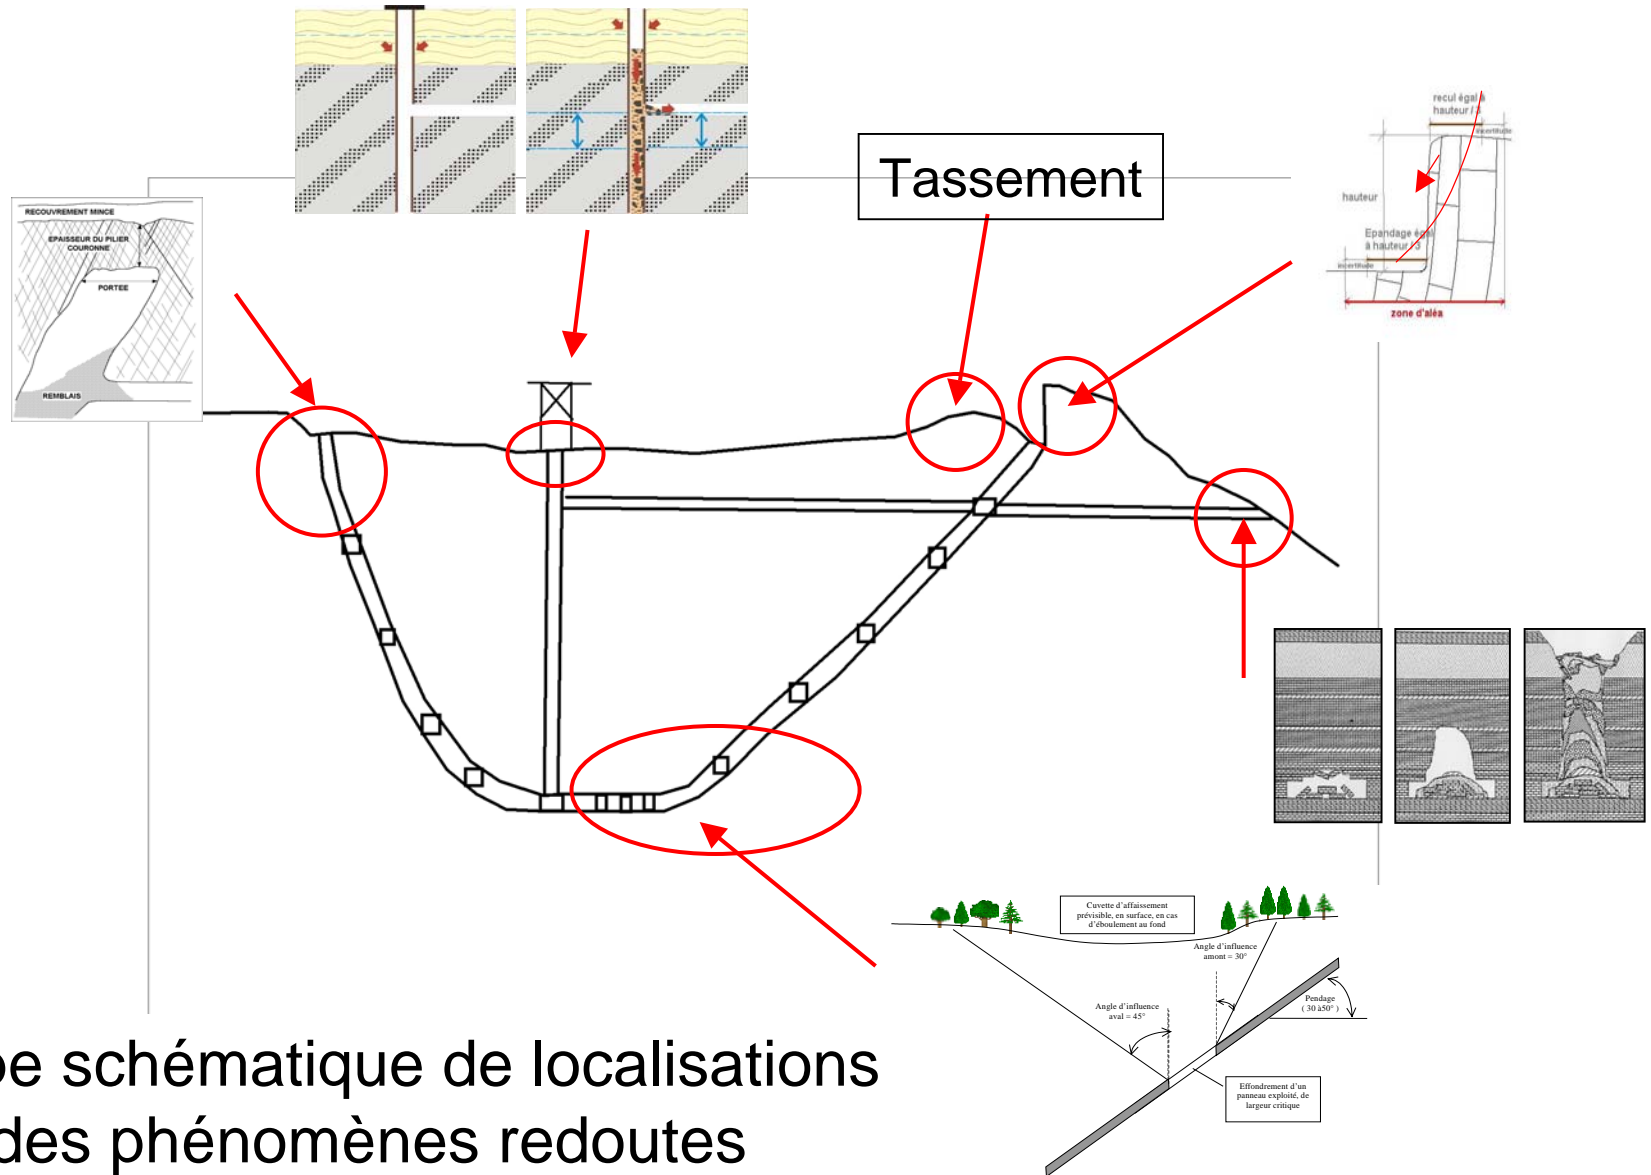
Tassement

RECOUVREMENT MINCE
EPAISSEUR DU PILIER COURONNE
PORTEE
REMBLAIS

recul égal à hauteur / 3
incertitude
hauteur
Epandage égal à hauteur / 3
incertitude
zone d'aléa

Cuvette d'affaissement prévisible, en surface, en cas d'éboulement au fond
Angle d'influence amont = 30°
Angle d'influence aval = 45°
Pendage (30 à50°)
Effondrement d'un panneau exploité, de largeur critique

pe schématique de localisations des phénomènes redoutes